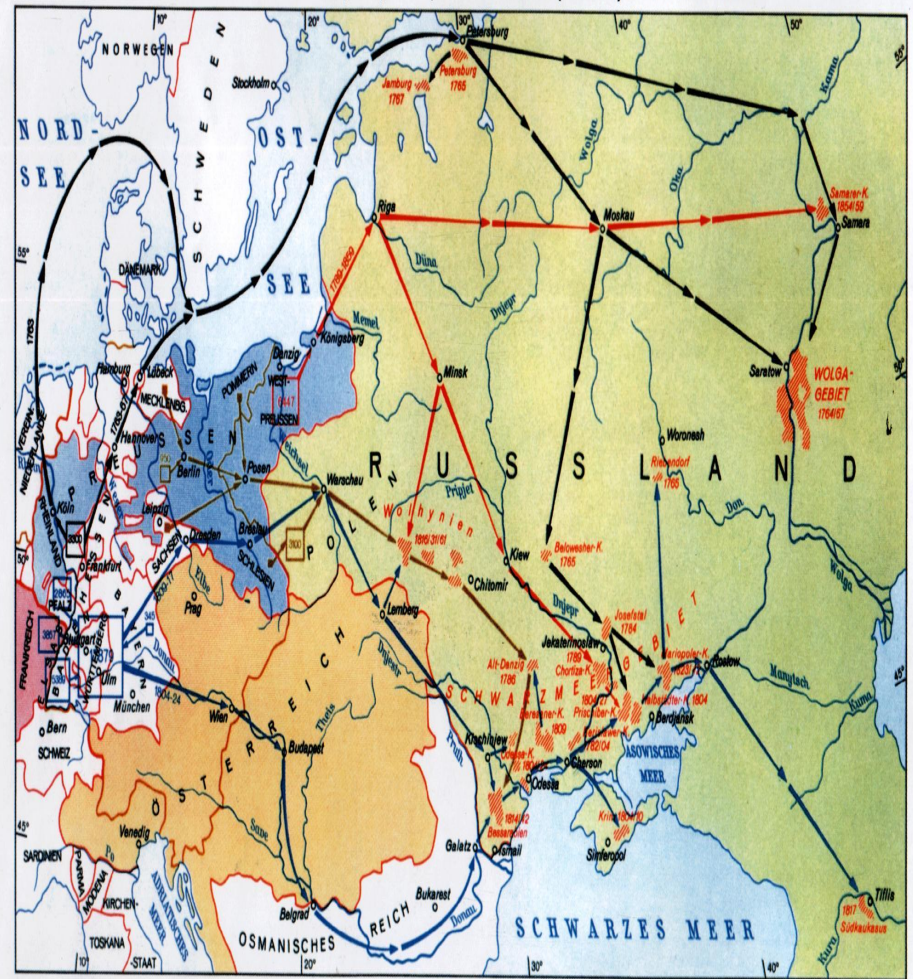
10° 20° 30° 40° 50°

NORWEGEN

Stockholm

SCHWEDEN

NORD-SEE

OST-SEE

Petersburg

Jamburg 1767

Petersburg 1765

Wolga

Oka

Kama

Samarer-K. 1854/59

Samara

Moskau

Riga

1789-1859

Düna

Memel

Königsberg

Danzig

WEST-PREUSSEN

DÄNEMARK

Hamburg

Lübeck

MECKLENB.

POMMERN

Hannover

Berlin

Posen

PREUSSEN

VEREIN. NIEDERLANDE

1763

RHEINLAND

Köln

Leipzig

SACHSEN

Dresden

Breslau

SCHLESIEN

Frankfurt

HESSEN

Warschau

POLEN

Minsk

Saratow

WOLGA-GEBIET 1764/67

Woronesh

Riebendorf 1765

RUSSLAND

Prypjet

Wolhynien

1816/31/61

Kiew

Belowesher-K. 1765

Shitomir

Dnjepr

Don

Wolga

Elbe

Prag

PFALZ

FRANKREICH

BADEN

Stuttgart

WÜRTTEMBERG

Ulm

BAYERN

München

Donau

1804-24

Wien

ÖSTERREICH

Lemberg

Dnjestr

Theiss

Budapest

Bern

SCHWEIZ

Alt-Danzig 1786

SCHWARZMEERGEBIET

Josefstal 1784

Jekaterinoslaw

1789

Chortiza-K.

Mariopoler-K. 1823

Rostow

Molotschnaer-K. 1804

Berdjansk

Manytsch

Kuma

Beresaner-K. 1809

Kischinjew

Prischiber-K.

Cherson

ASOWISCHES MEER

Odessa

Krim 1804/10

Simferopol

1814/42 Bessarabien

Galatz

Ismail

Pruth

Venedig

SARDINIEN

PARMA

MODENA

Po

KIRCHEN-STAAT

TOSKANA

ADRIATISCHES MEER

Save

Belgrad

Bukarest

Donau

OSMANISCHES REICH

SCHWARZES MEER

Kura

Tiflis

1817 Südkaukasus

55°

50°

45°